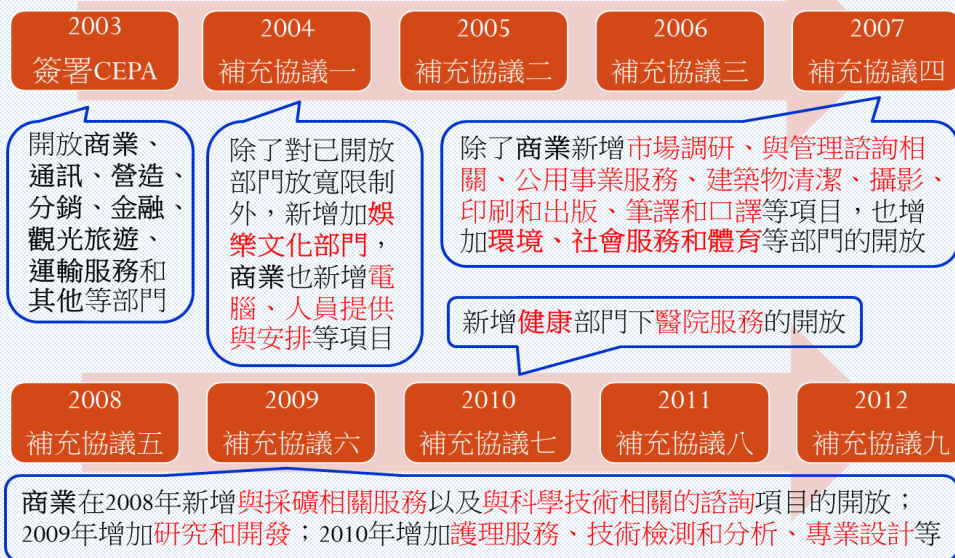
2003
簽署CEPA

2004
補充協議一

2005
補充協議二

2006
補充協議三

2007
補充協議四

開放商業、通訊、營造、分銷、金融、觀光旅遊、運輸服務和其他等部門

除了對已開放部門放寬限制外，新增加娛樂文化部門，商業也新增電腦、人員提供與安排等項目

除了商業新增市場調研、與管理諮詢相關、公用事業服務、建築物清潔、攝影、印刷和出版、筆譯和口譯等項目，也增加環境、社會服務和體育等部門的開放

新增健康部門下醫院服務的開放

2008
補充協議五

2009
補充協議六

2010
補充協議七

2011
補充協議八

2012
補充協議九

商業在2008年新增與採礦相關服務以及與科學技術相關的諮詢項目的開放；2009年增加研究和開發；2010年增加護理服務、技術檢測和分析、專業設計等